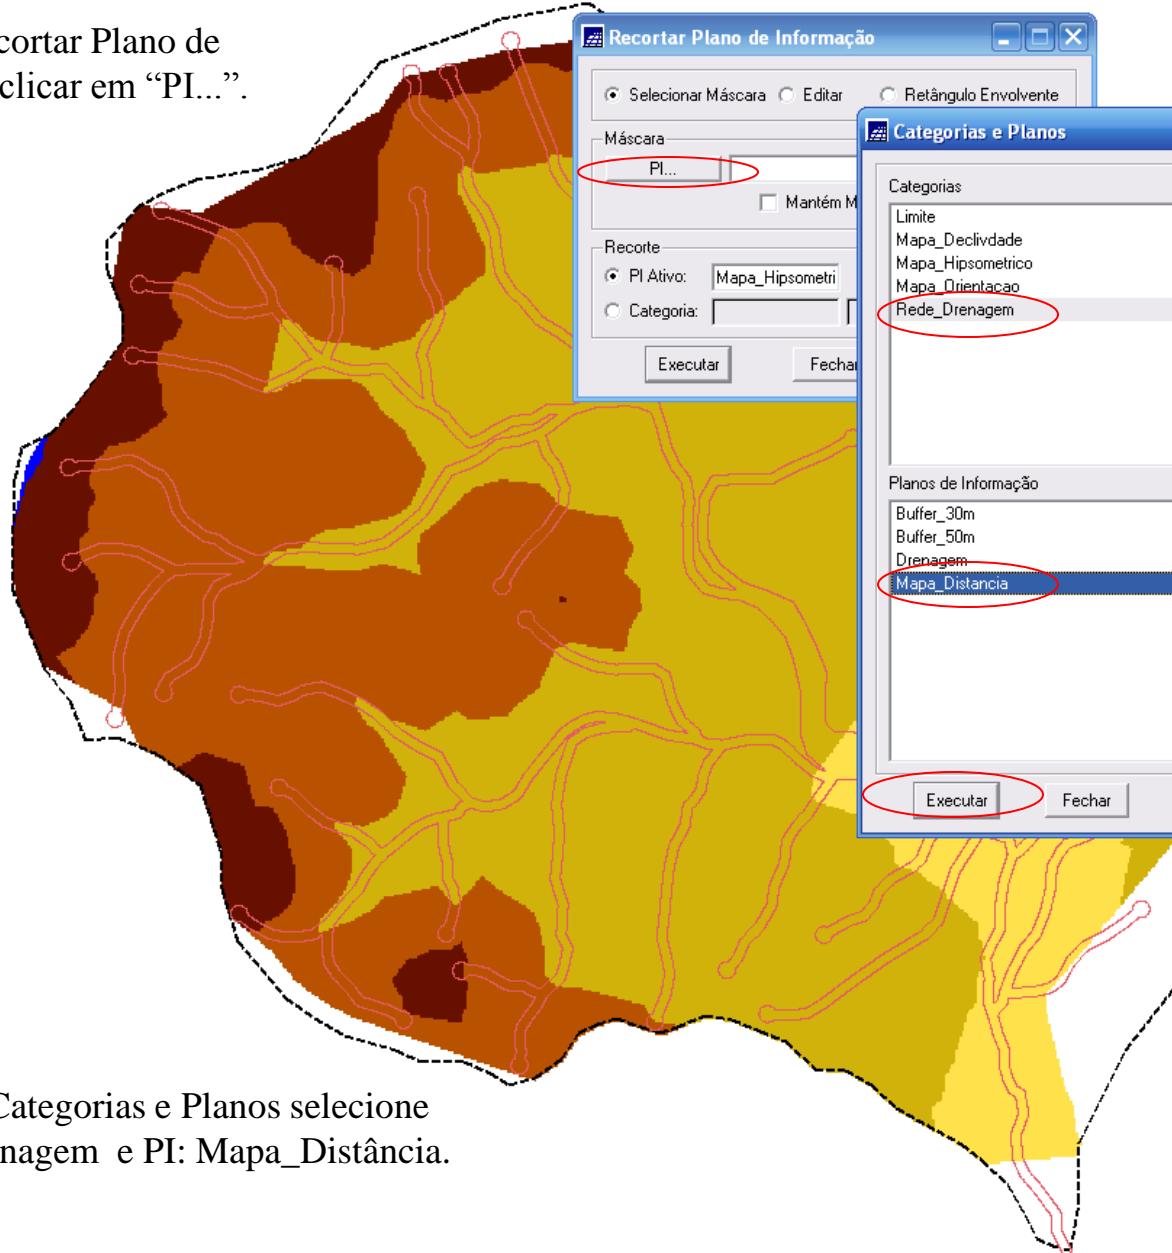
cortar Plano de clicar em “PI...”.

Recortar Plano de Informação

Selecionar Máscara Editar Retângulo Envolvente

Máscara

PI...

Mantém M

Recorte

PI Ativo: Mapa_Hipsometri

Categoria:

Executar Fechar

Categorias e Planos

Categorias

Limite
Mapa_Declivdade
Mapa_Hipsometrico
Mapa_Orientacao
Rede_Drenagem

Planos de Informação

Buffer_30m
Buffer_50m
Drenagem
Mapa_Distancia

Executar Fechar

Categorias e Planos selecione nagem e PI: Mapa_Distância.